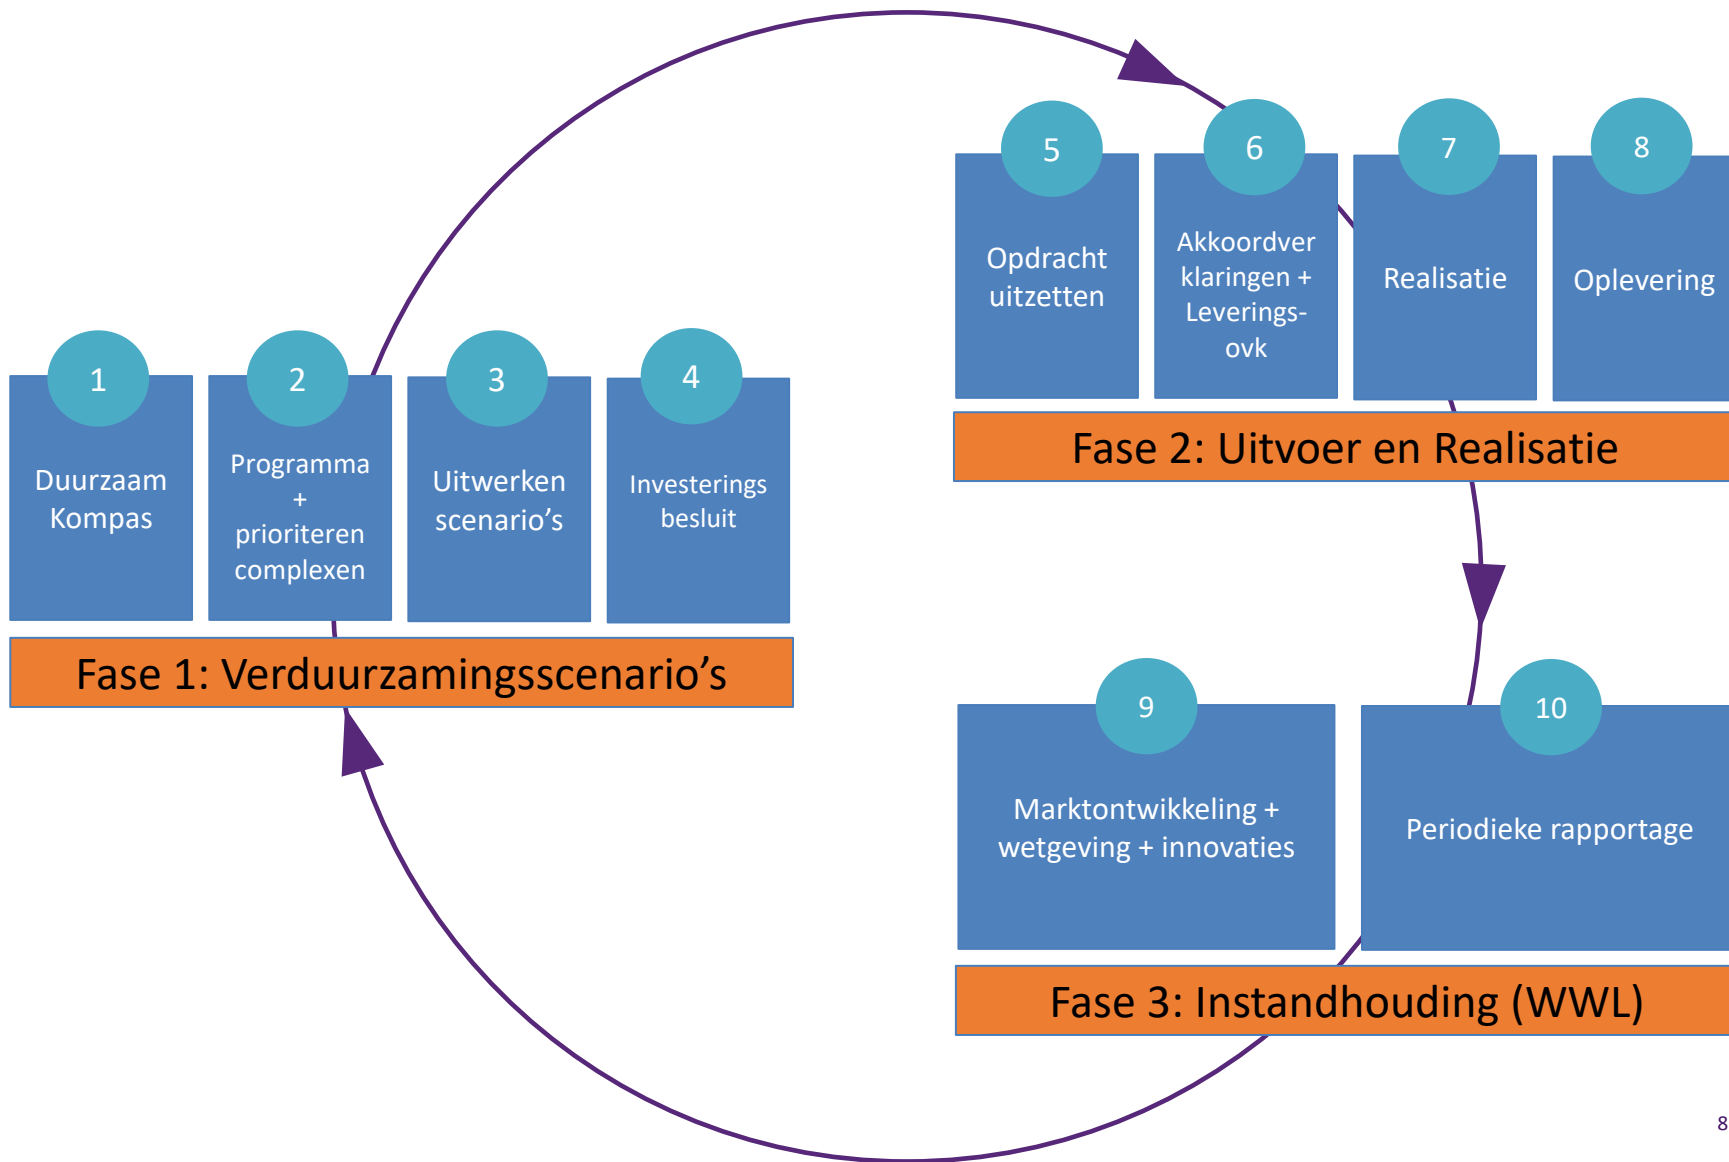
1
Duurzaam Kompas

2
Programma + prioriteren complexen

3
Uitwerken scenario’s

4
Investerings besluit

Fase 1: Verduurzamingsscenario’s

5
Opdracht uitzetten

6
Akkoordverklaringen + Leverings-ovk

7
Realisatie

8
Oplevering

Fase 2: Uitvoer en Realisatie

9
Marktontwikkeling + wetgeving + innovaties

10
Periodieke rapportage

Fase 3: Instandhouding (WWL)

8